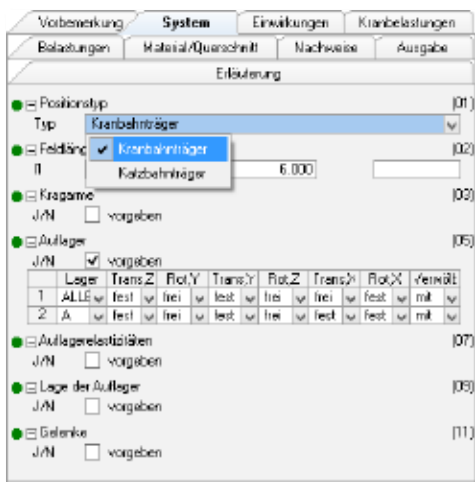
Vorbemerkung | System | Einwirkungen | Kranbelastungen
Belastungen | Material/Querschnitt | Nachweise | Ausgabe
Erläuterung

Positionstyp (01)
Typ Kranbahnträger

Feldläng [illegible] (02)
✔ Kranbahnträger
Katzbahnträger
n 6.000

Kragarme (03)
J/N vorgeben

Auflager (05)
J/N ✔ vorgeben

| | Lager | Trans.Z | Rot.Y | Trans.Y | Rot.Z | Trans.X | Rot.X | Verwölb |
|---|---|---|---|---|---|---|---|---|
| 1 | ALLE | fest | frei | fest | frei | frei | fest | mit |
| 2 | A | fest | frei | fest | frei | fest | fest | mit |

Auflagerelastizitäten (07)
J/N vorgeben

Lage der Auflager (09)
J/N vorgeben

Gelenke (11)
J/N vorgeben